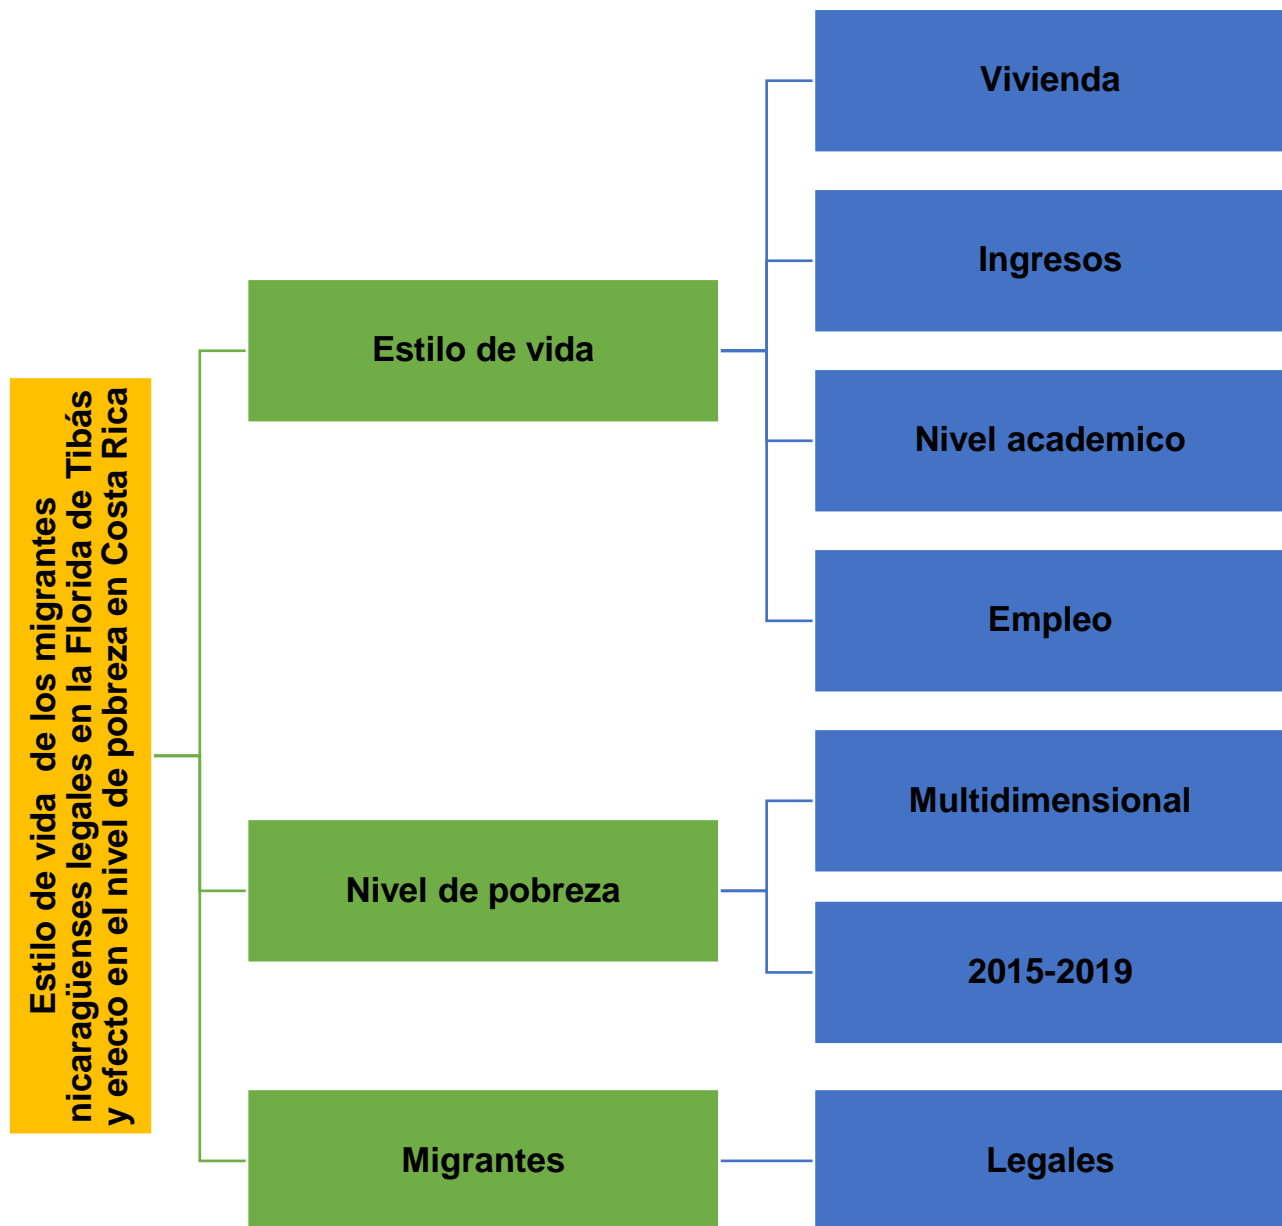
Estilo de vida de los migrantes nicaragüenses legales en la Florida de Tibás y efecto en el nivel de pobreza en Costa Rica

Estilo de vida

Vivienda

Ingresos

Nivel academico

Empleo

Nivel de pobreza

Multidimensional

2015-2019

Migrantes

Legales